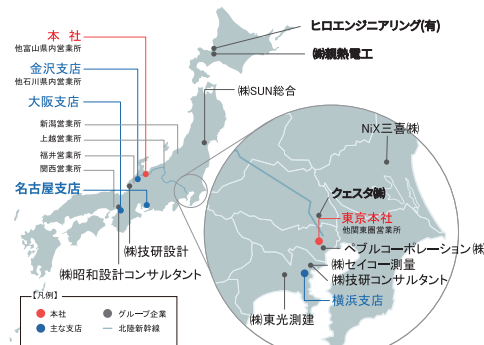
本 社
他富山県内営業所

金沢支店
他石川県内営業所

大阪支店

新潟営業所
上越営業所
福井営業所
関西営業所

名古屋支店

ヒロエンジニアリング(有)
㈱親熱電工

㈱SUN総合

NiX三喜㈱

クェスタ㈱

東京本社
他関東圏営業所

ペブルコーポレーション㈱
㈱セイコー測量
㈱技研コンサルタント
横浜支店

㈱東光測建

㈱技研設計
㈱昭和設計コンサルタント

【凡例】
本社
主な支店
グループ企業
北陸新幹線